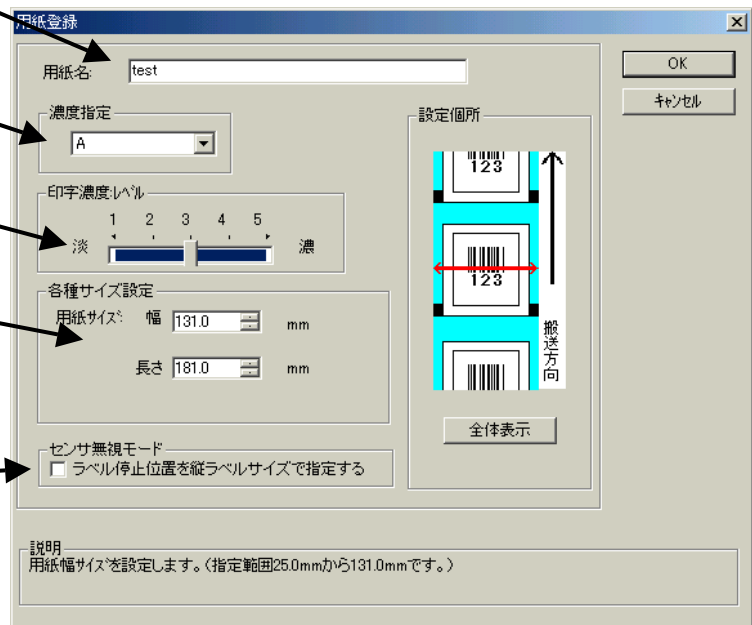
用紙登録

用紙名: test

OK

キャンセル

濃度指定

A

設定個所

印字濃度レベル

1 2 3 4 5

淡 濃

123

123

各種サイズ設定

用紙サイズ: 幅 131.0 mm

長さ 181.0 mm

搬送方向

全体表示

センサ無視モード

ラベル停止位置を縦ラベルサイズで指定する

説明

用紙幅サイズを設定します。(指定範囲25.0mmから131.0mmです。)